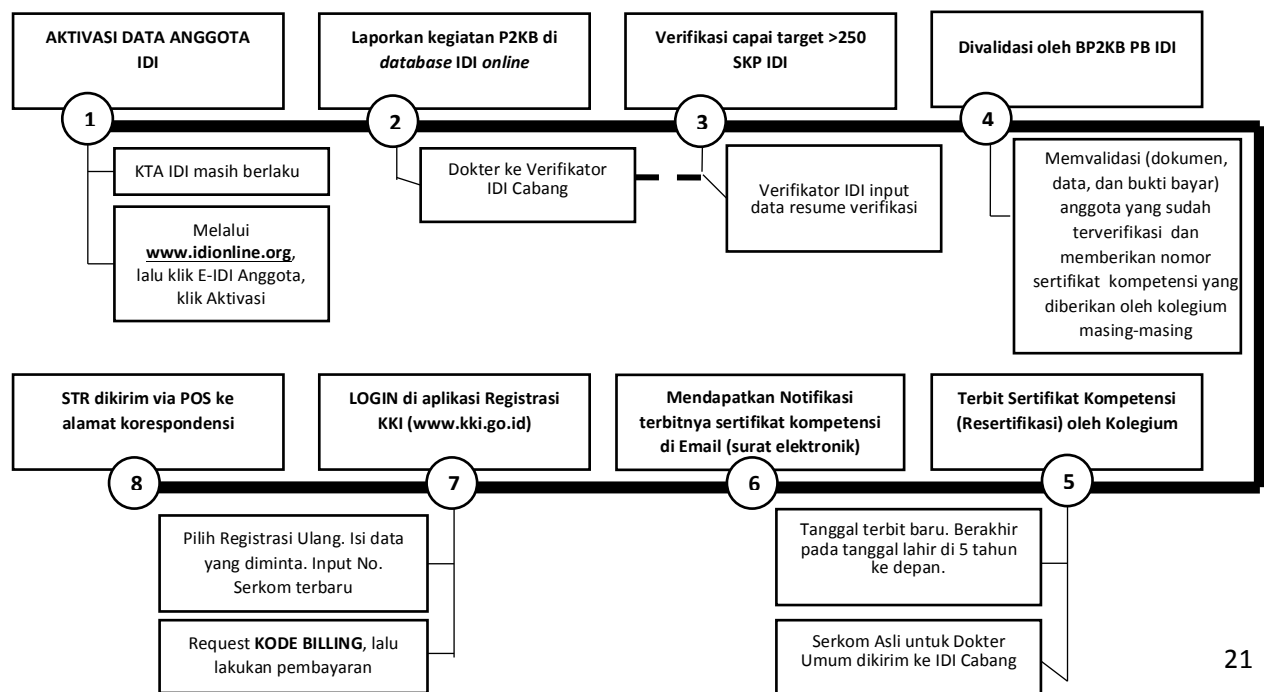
AKTIVASI DATA ANGGOTA IDI

Laporkan kegiatan P2KB di database IDI online

Verifikasi capai target >250 SKP IDI

Divalidasi oleh BP2KB PB IDI

1

2

3

4

KTA IDI masih berlaku

Melalui www.idionline.org, lalu klik E-IDI Anggota, klik Aktivasi

Dokter ke Verifikator IDI Cabang

Verifikator IDI input data resume verifikasi

Memvalidasi (dokumen, data, dan bukti bayar) anggota yang sudah terverifikasi dan memberikan nomor sertifikat kompetensi yang diberikan oleh kolegium masing-masing

STR dikirim via POS ke alamat korespondensi

LOGIN di aplikasi Registrasi KKI (www.kki.go.id)

Mendapatkan Notifikasi terbitnya sertifikat kompetensi di Email (surat elektronik)

Terbit Sertifikat Kompetensi (Resertifikasi) oleh Kolegium

8

7

6

5

Pilih Registrasi Ulang. Isi data yang diminta. Input No. Serkom terbaru

Request KODE BILLING, lalu lakukan pembayaran

Tanggal terbit baru. Berakhir pada tanggal lahir di 5 tahun ke depan.

Serkom Asli untuk Dokter Umum dikirim ke IDI Cabang

21